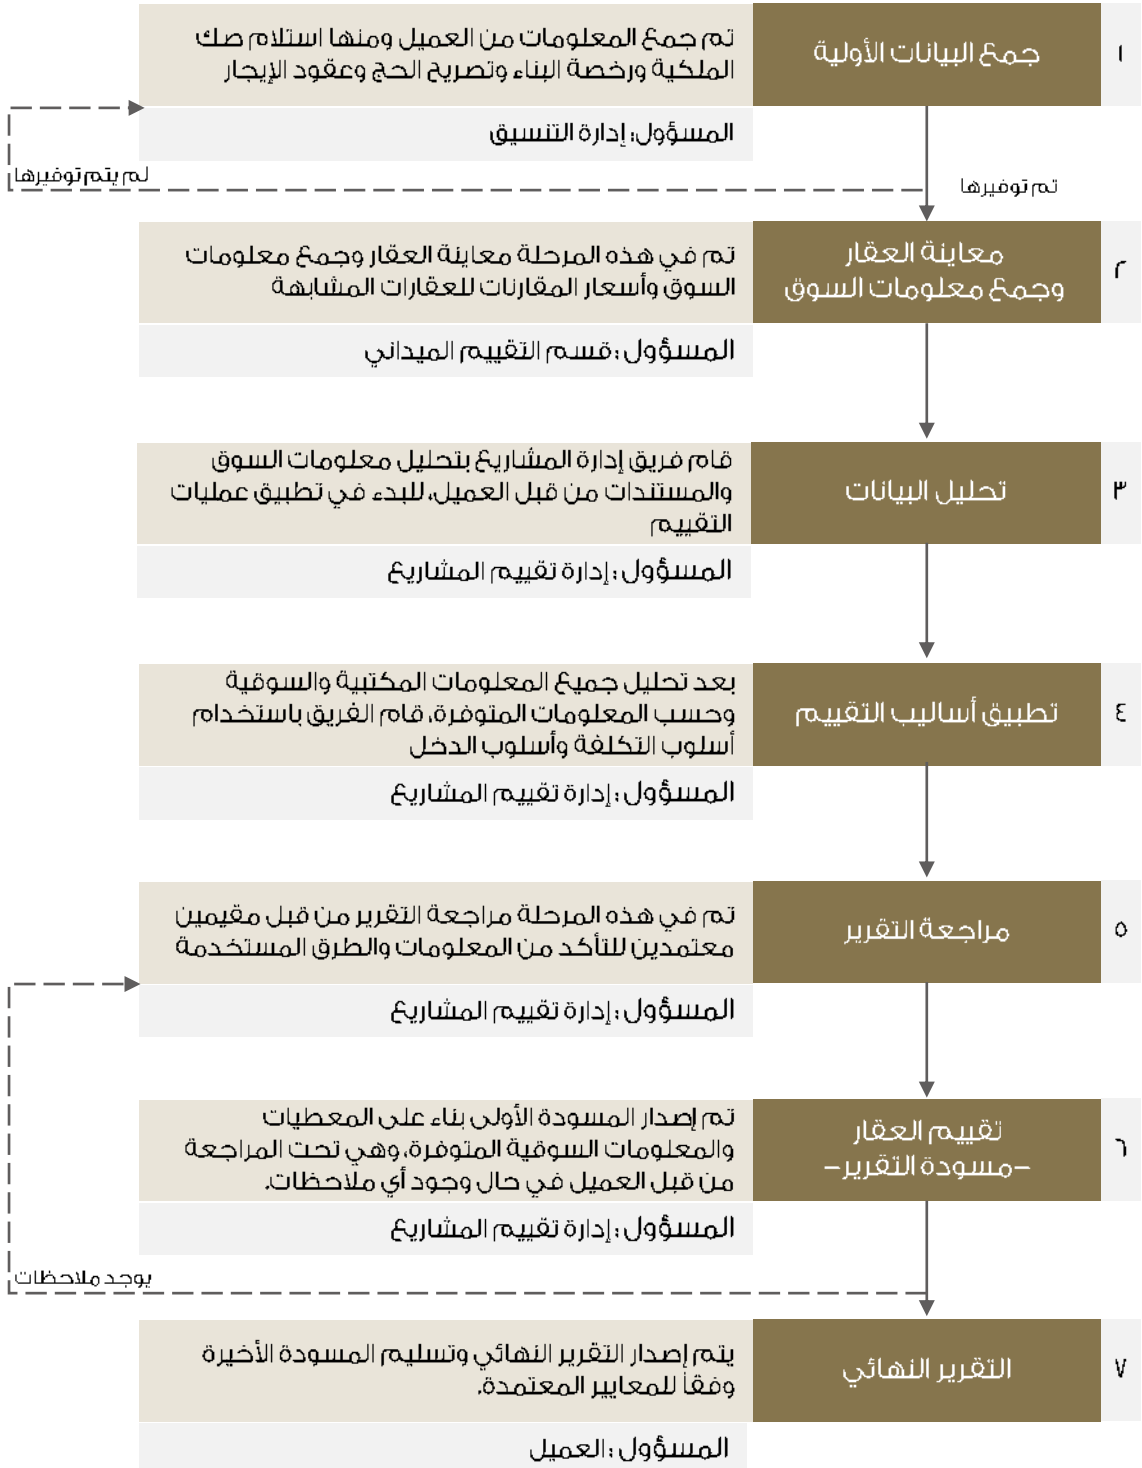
١

جمع البيانات الأولية

تم جمع المعلومات من العميل ومنها استلام صك الملكية ورخصة البناء وتصريح الحج وعقود الإيجار

المسؤول: إدارة التنسيق

لم يتم توفيرها

تم توفيرها

٢

معاينة العقار وجمع معلومات السوق

تم في هذه المرحلة معاينة العقار وجمع معلومات السوق وأسعار المقارنات للعقارات المشابهة

المسؤول: قسم التقييم الميداني

٣

تحليل البيانات

قام فريق إدارة المشاريع بتحليل معلومات السوق والمستندات من قبل العميل، للبدء في تطبيق عمليات التقييم

المسؤول: إدارة تقييم المشاريع

٤

تطبيق أساليب التقييم

بعد تحليل جميع المعلومات المكتبية والسوقية وحسب المعلومات المتوفرة، قام الفريق باستخدام أسلوب التكلفة وأسلوب الدخل

المسؤول: إدارة تقييم المشاريع

٥

مراجعة التقرير

تم في هذه المرحلة مراجعة التقرير من قبل مقيمين معتمدين للتأكد من المعلومات والطرق المستخدمة

المسؤول: إدارة تقييم المشاريع

٦

تقييم العقار -مسودة التقرير-

تم إصدار المسودة الأولى بناء على المعطيات والمعلومات السوقية المتوفرة، وهي تحت المراجعة من قبل العميل في حال وجود أي ملاحظات.

المسؤول: إدارة تقييم المشاريع

يوجد ملاحظات

٧

التقرير النهائي

يتم إصدار التقرير النهائي وتسليم المسودة الأخيرة وفقاً للمعايير المعتمدة.

المسؤول: العميل